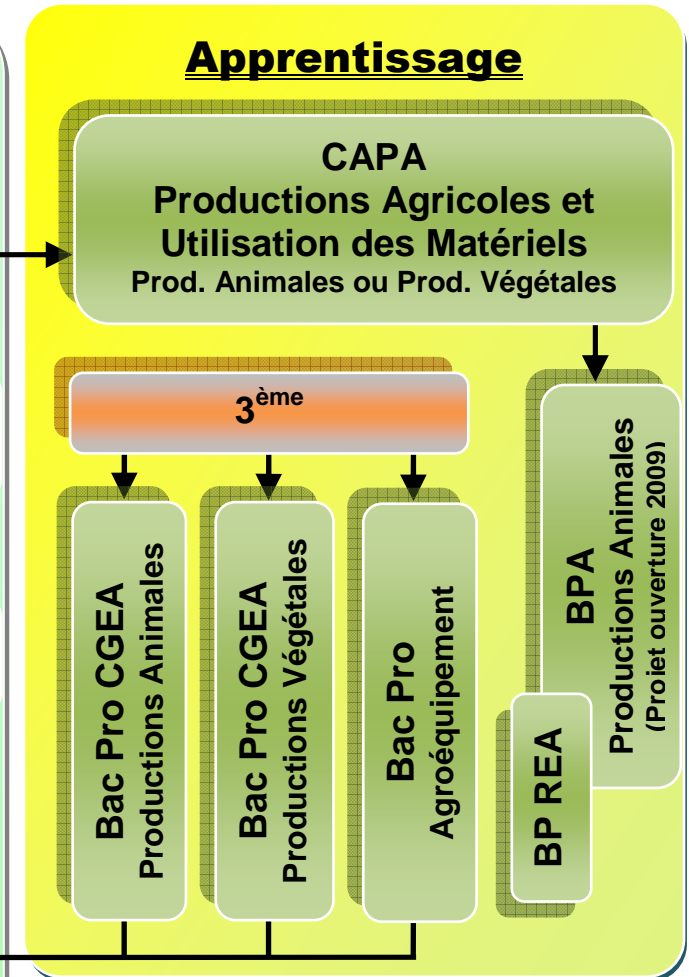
Apprentissage

CAPA
Productions Agricoles et Utilisation des Matériels
Prod. Animales ou Prod. Végétales

3$^{ème}$

Bac Pro CGEA
Productions Animales

Bac Pro CGEA
Productions Végétales

Bac Pro
Agroéquipement

BPA
Productions Animales
(Projet ouverture 2009)

BP REA